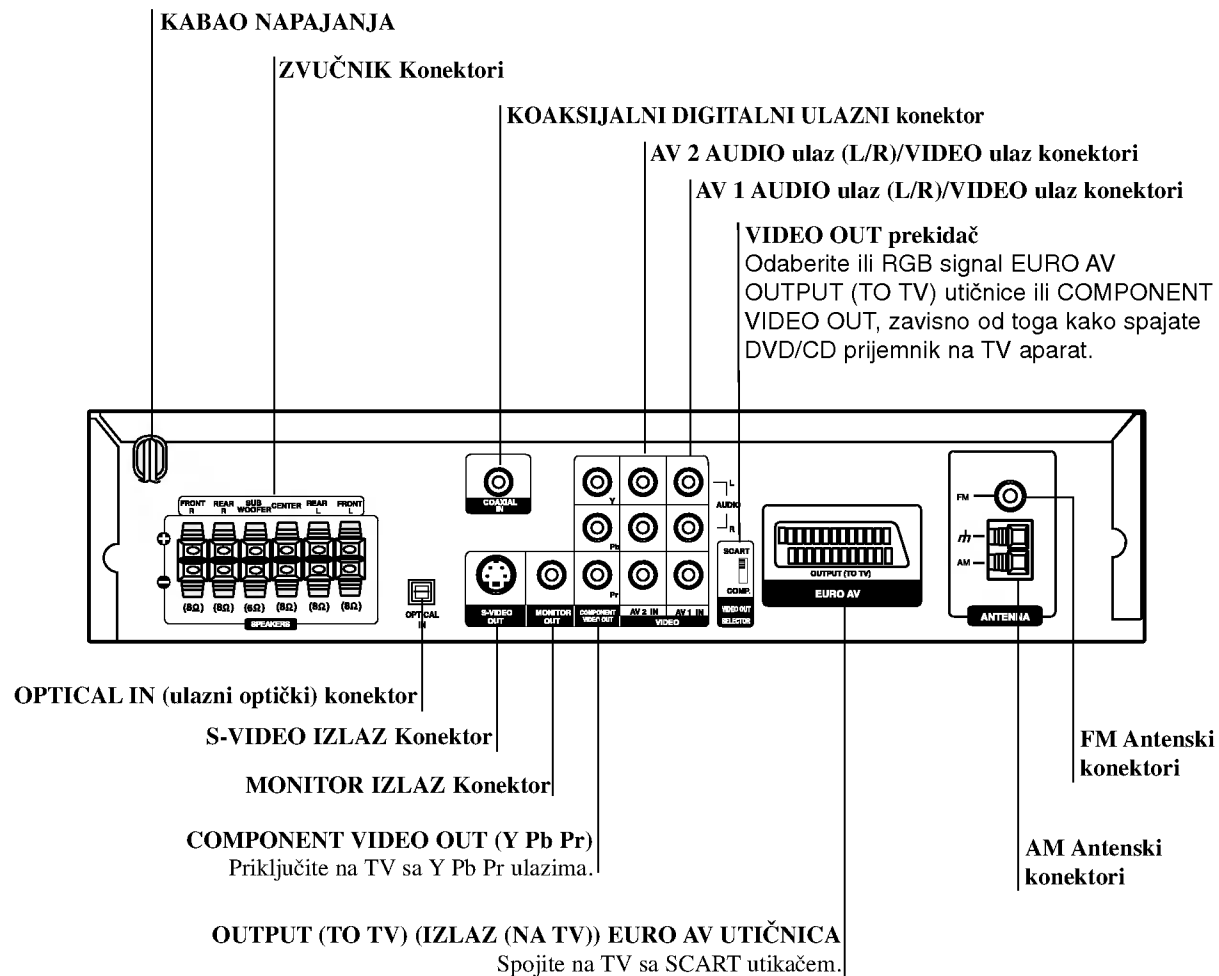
KABAO NAPAJANJA

ZVUČNIK Konektori

KOAKSIJALNI DIGITALNI ULAZNI konektor

AV 2 AUDIO ulaz (L/R)/VIDEO ulaz konektori

AV 1 AUDIO ulaz (L/R)/VIDEO ulaz konektori

VIDEO OUT prekidač
Odaberite ili RGB signal EURO AV OUTPUT (TO TV) utičnice ili COMPONENT VIDEO OUT, zavisno od toga kako spajate DVD/CD prijemnik na TV aparat.

FRONT R REAR R SUB WOOFER CENTER REAR L FRONT L

(8Ω) (8Ω) (6Ω) (8Ω) (8Ω) (8Ω)

SPEAKERS

OPTICAL IN

COAXIAL IN

Y Pb Pr

L AUDIO R

S-VIDEO OUT

MONITOR OUT

COMPONENT VIDEO OUT

AV 2 IN AV 1 IN

VIDEO

SCART COMP.

VIDEO OUT SELECTOR

OUTPUT (TO TV)

EURO AV

FM

AM

ANTENNA

OPTICAL IN (ulazni optički) konektor

S-VIDEO IZLAZ Konektor

MONITOR IZLAZ Konektor

COMPONENT VIDEO OUT (Y Pb Pr)
Priključite na TV sa Y Pb Pr ulazima.

FM Antenski konektori

AM Antenski konektori

OUTPUT (TO TV) (IZLAZ (NA TV)) EURO AV UTIČNICA
Spojite na TV sa SCART utikačem.